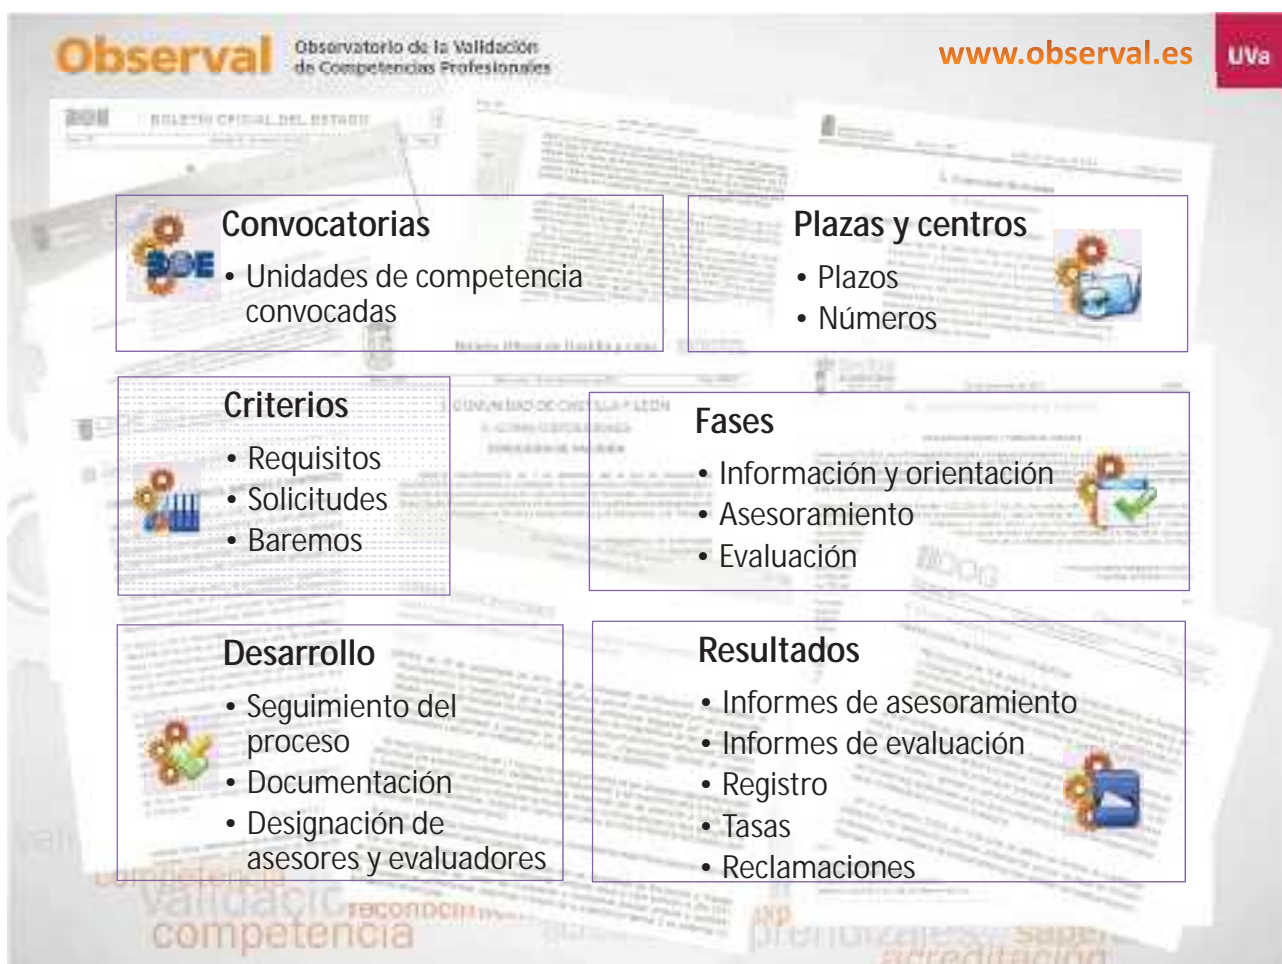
Observal Observatorio de la Validación de Competencias Profesionales

www.observal.es

UVa

Convocatorias
• Unidades de competencia convocadas

Plazas y centros
• Plazos
• Números

Criterios
• Requisitos
• Solicitudes
• Baremos

Fases
• Información y orientación
• Asesoramiento
• Evaluación

Desarrollo
• Seguimiento del proceso
• Documentación
• Designación de asesores y evaluadores

Resultados
• Informes de asesoramiento
• Informes de evaluación
• Registro
• Tasas
• Reclamaciones